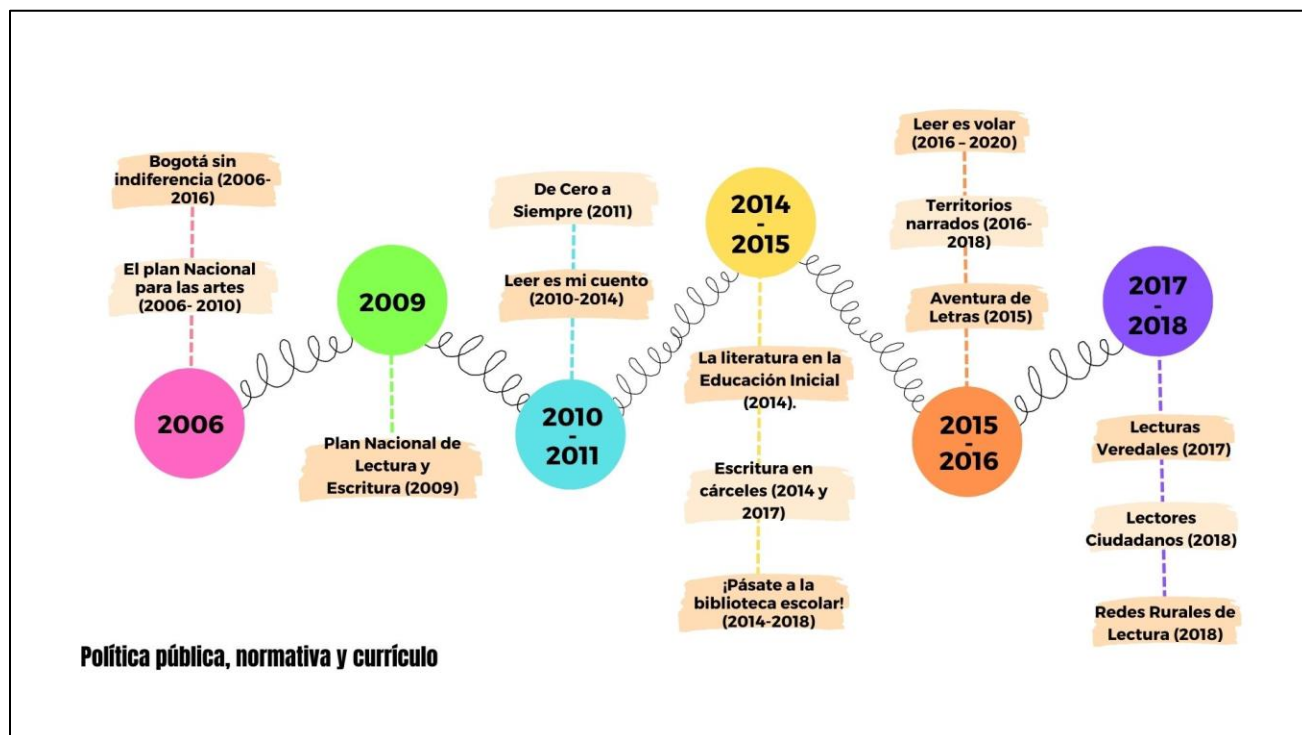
Bogotá sin indiferencia (2006-2016)

El plan Nacional para las artes (2006- 2010)

2006

2009

Plan Nacional de Lectura y Escritura (2009)

De Cero a Siempre (2011)

Leer es mi cuento (2010-2014)

2010 - 2011

2014 - 2015

La literatura en la Educación Inicial (2014).

Escritura en cárceles (2014 y 2017)

¡Pásate a la biblioteca escolar! (2014-2018)

Leer es volar (2016 – 2020)

Territorios narrados (2016-2018)

Aventura de Letras (2015)

2015 - 2016

2017 - 2018

Lecturas Veredales (2017)

Lectores Ciudadanos (2018)

Redes Rurales de Lectura (2018)

Política pública, normativa y currículo